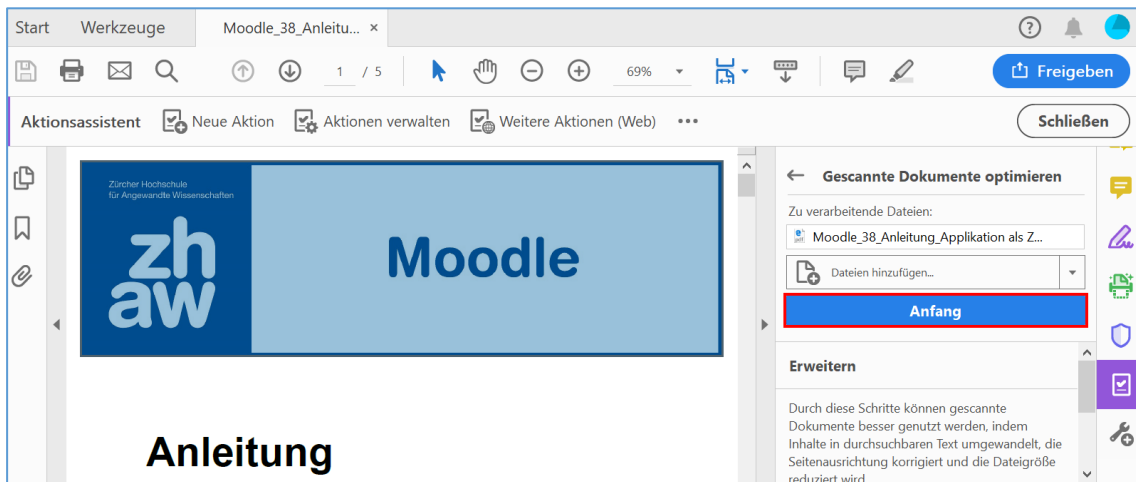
Start Werkzeuge Moodle_38_Anleitu... ×

1 / 5 69% Freigeben

Aktionsassistent Neue Aktion Aktionen verwalten Weitere Aktionen (Web) ••• Schließen

Zürcher Hochschule für Angewandte Wissenschaften

zh aw

Moodle

Anleitung

← Gescannte Dokumente optimieren

Zu verarbeitende Dateien:

Moodle_38_Anleitung_Applikation als Z...

Dateien hinzufügen...

Anfang

Erweitern

Durch diese Schritte können gescannte Dokumente besser genutzt werden, indem Inhalte in durchsuchbaren Text umgewandelt, die Seitenausrichtung korrigiert und die Dateigröße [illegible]